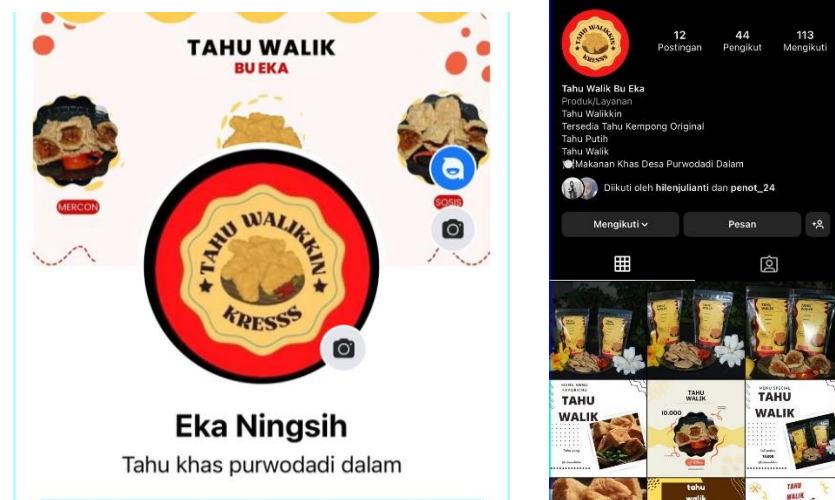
TAHU WALIK
BU EKA

MERCON

SOSIS

TAHU WALIKKIN
KRESSS

Eka Ningsih
Tahu khas purwodadi dalam

TAHU WALIKKIN KRESSS

12
Postingan

44
Pengikut

113
Mengikuti

Tahu Walik Bu Eka
Produk/Layanan
Tahu Walikkin
Tersedia Tahu Kempong Original
Tahu Putih
Tahu Walik
🍽️Makanan Khas Desa Purwodadi Dalam

Diikuti oleh hilenjulianti dan penot_24

Mengikuti
Pesan

TAHU WALIK

TAHU WALIK
10.000

TAHU WALIK

tahu walik